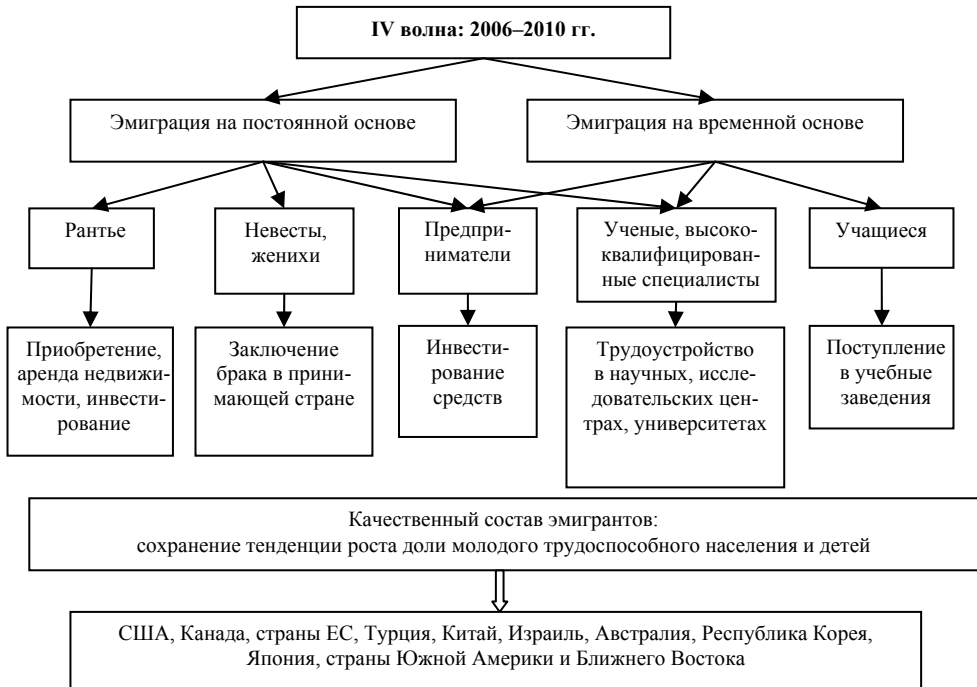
IV волна: 2006–2010 гг.

Эмиграция на постоянной основе

Эмиграция на временной основе

Рантье

Невесты, женихи

Предприниматели

Ученые, высококвалифицированные специалисты

Учащиеся

Приобретение, аренда недвижимости, инвестирование

Заключение брака в принимающей стране

Инвестирование средств

Трудоустройство в научных, исследовательских центрах, университетах

Поступление в учебные заведения

Качественный состав эмигрантов:
сохранение тенденции роста доли молодого трудоспособного населения и детей

США, Канада, страны ЕС, Турция, Китай, Израиль, Австралия, Республика Корея, Япония, страны Южной Америки и Ближнего Востока